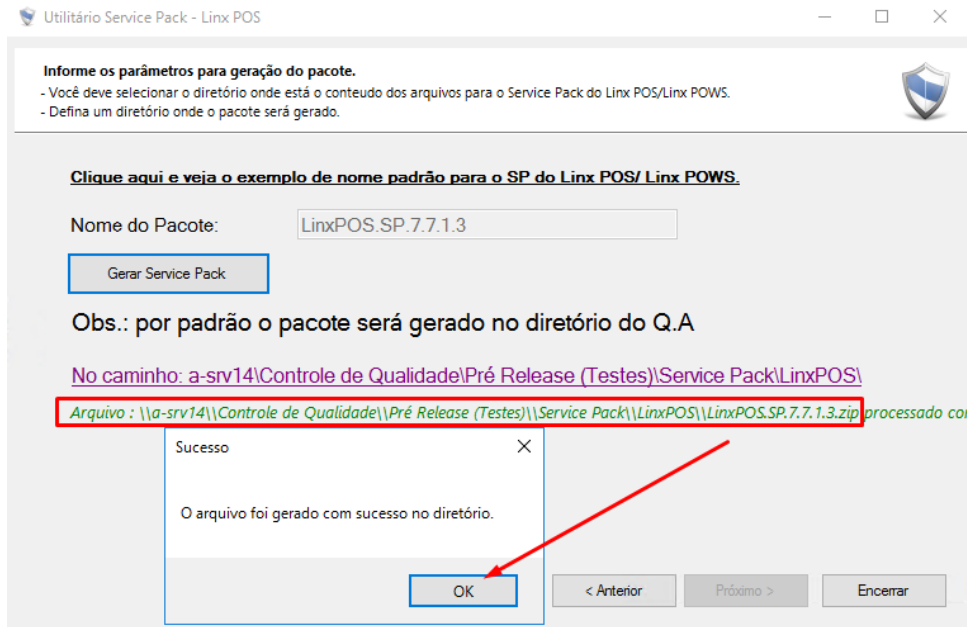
Utilitário Service Pack - Linx POS

Informe os parâmetros para geração do pacote.
- Você deve selecionar o diretório onde está o conteudo dos arquivos para o Service Pack do Linx POS/Linx POWS.
- Defina um diretório onde o pacote será gerado.

Clique aqui e veja o exemplo de nome padrão para o SP do Linx POS/ Linx POWS.

Nome do Pacote: LinxPOS.SP.7.7.1.3

Gerar Service Pack

Obs.: por padrão o pacote será gerado no diretório do Q.A

No caminho: a-srv14\Controle de Qualidade\Pré Release (Testes)\Service Pack\LinxPOS\

Arquivo : \\a-srv14\\Controle de Qualidade\\Pré Release (Testes)\\Service Pack\\LinxPOS\\LinxPOS.SP.7.7.1.3.zip processado co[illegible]

Sucesso

O arquivo foi gerado com sucesso no diretório.

OK

< Anterior

Próximo >

Encerrar